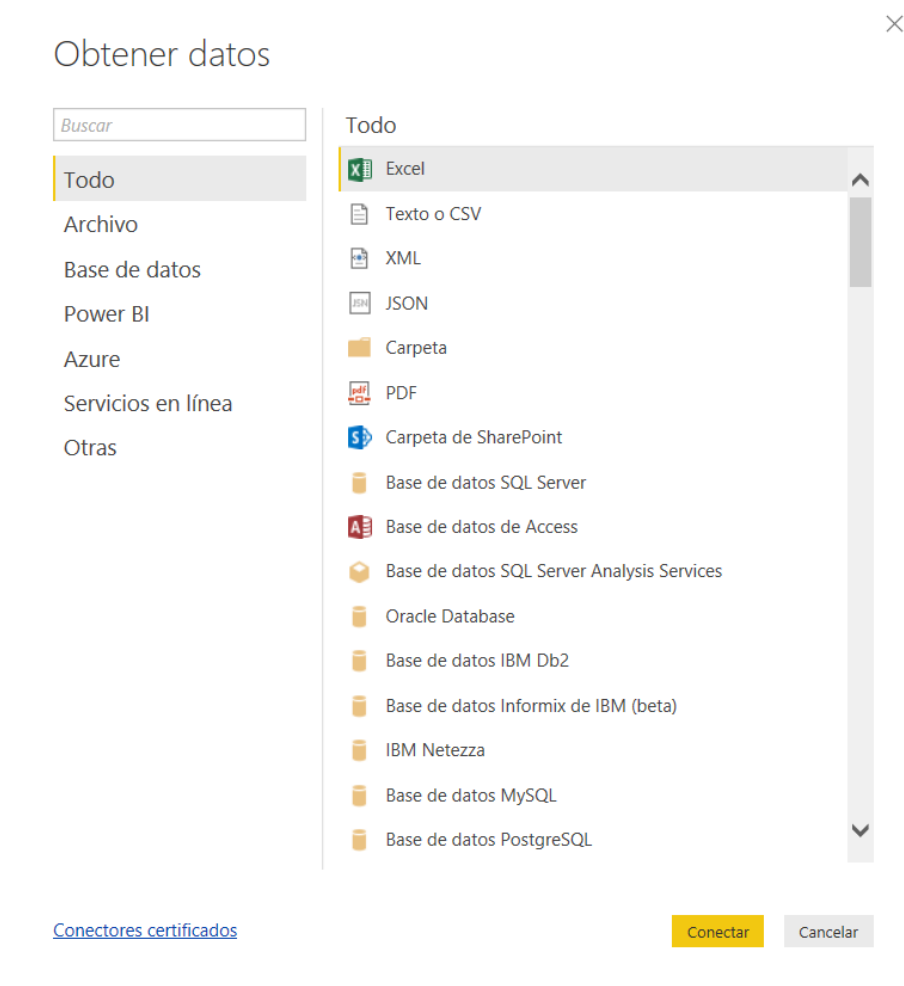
Obtener datos

Buscar

Todo
Archivo
Base de datos
Power BI
Azure
Servicios en línea
Otras

Todo

Excel
Texto o CSV
XML
JSON
Carpeta
PDF
Carpeta de SharePoint
Base de datos SQL Server
Base de datos de Access
Base de datos SQL Server Analysis Services
Oracle Database
Base de datos IBM Db2
Base de datos Informix de IBM (beta)
IBM Netezza
Base de datos MySQL
Base de datos PostgreSQL

Conectores certificados

Conectar
Cancelar